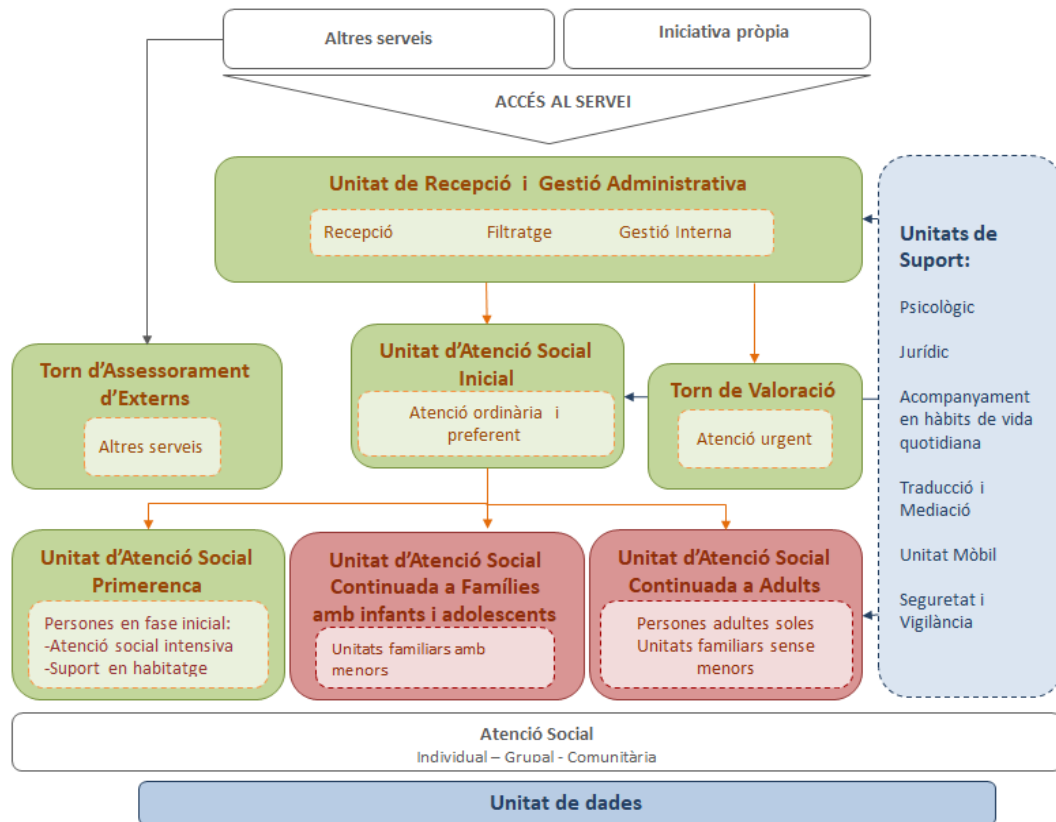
Altres serveis

Iniciativa pròpia

ACCÉS AL SERVEI

Unitat de Recepció i Gestió Administrativa

Recepció

Filtratge

Gestió Interna

Unitats de Suport:

Psicològic

Jurídic

Acompanyament en hàbits de vida quotidiana

Traducció i Mediació

Unitat Mòbil

Seguretat i Vigilància

Torn d'Assessorament d'Externs

Altres serveis

Unitat d'Atenció Social Inicial

Atenció ordinària i preferent

Torn de Valoració

Atenció urgent

Unitat d'Atenció Social Primerenca

Persones en fase inicial:
-Atenció social intensiva
-Suport en habitatge

Unitat d'Atenció Social Continuada a Famílies amb infants i adolescents

Unitats familiars amb menors

Unitat d'Atenció Social Continuada a Adults

Persones adultes soles
Unitats familiars sense menors

Atenció Social
Individual – Grupal - Comunitària

Unitat de dades